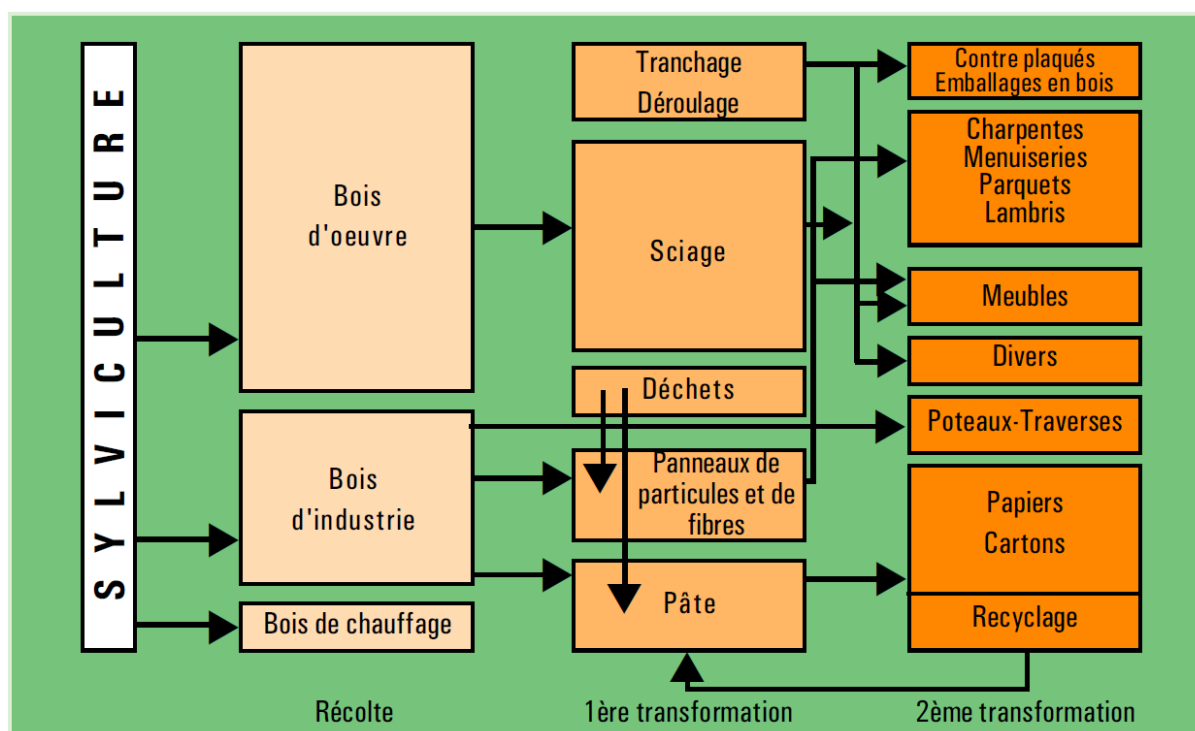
SYLVICULTURE

Bois d'oeuvre

Bois d'industrie

Bois de chauffage

Tranchage
Déroulage

Sciage

Déchets

Panneaux de particules et de fibres

Pâte

Contre plaqués
Emballages en bois

Charpentes
Menuiseries
Parquets
Lambris

Meubles

Divers

Poteaux-Traverses

Papiers
Cartons

Recyclage

Récolte

1ère transformation

2ème transformation